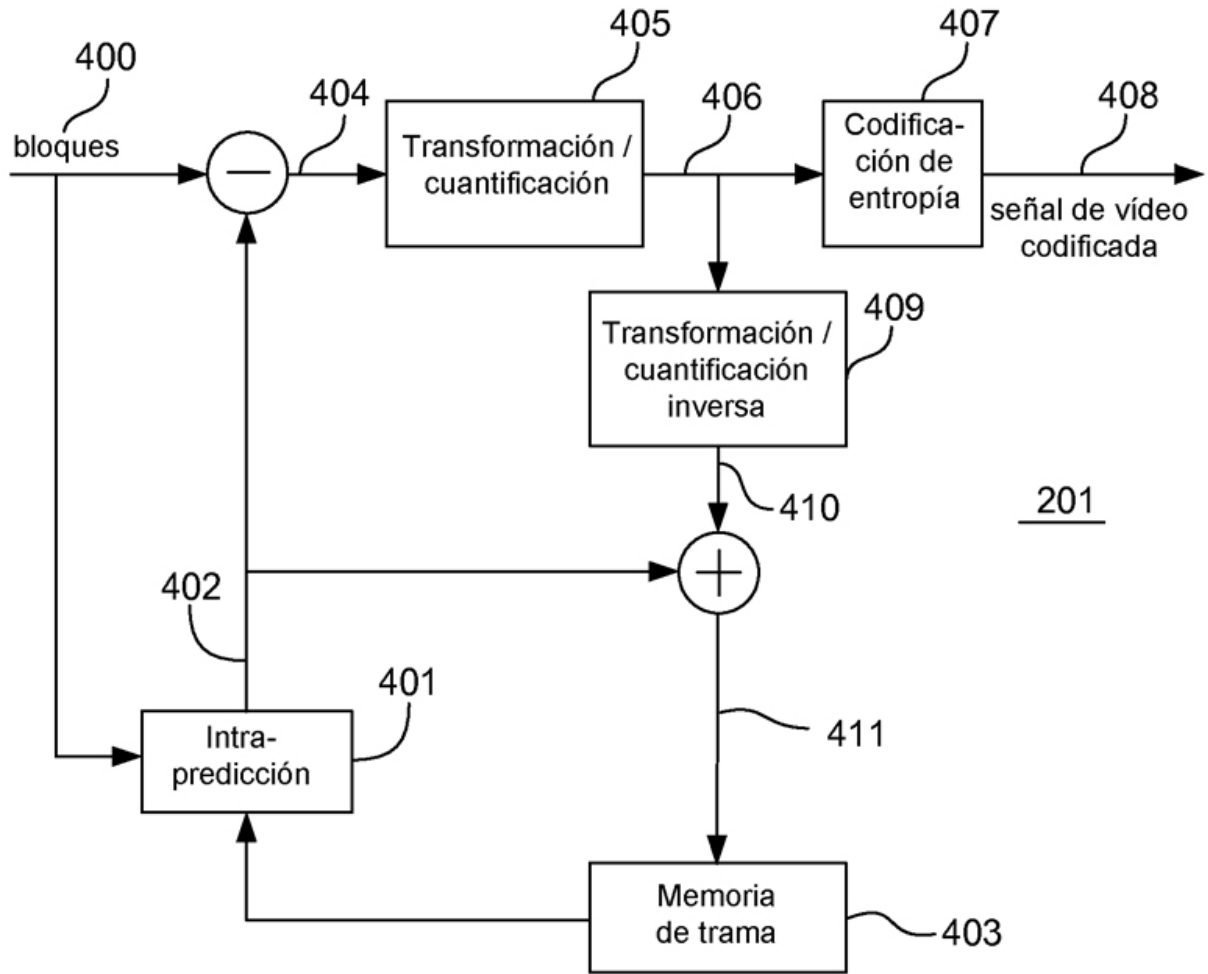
400
bloques
404
405
Transformación / cuantificación
406
407
Codificación de entropía
408
señal de vídeo codificada
Transformación / cuantificación inversa
409
410
201
402
401
Intrapredicción
411
Memoria de trama
403